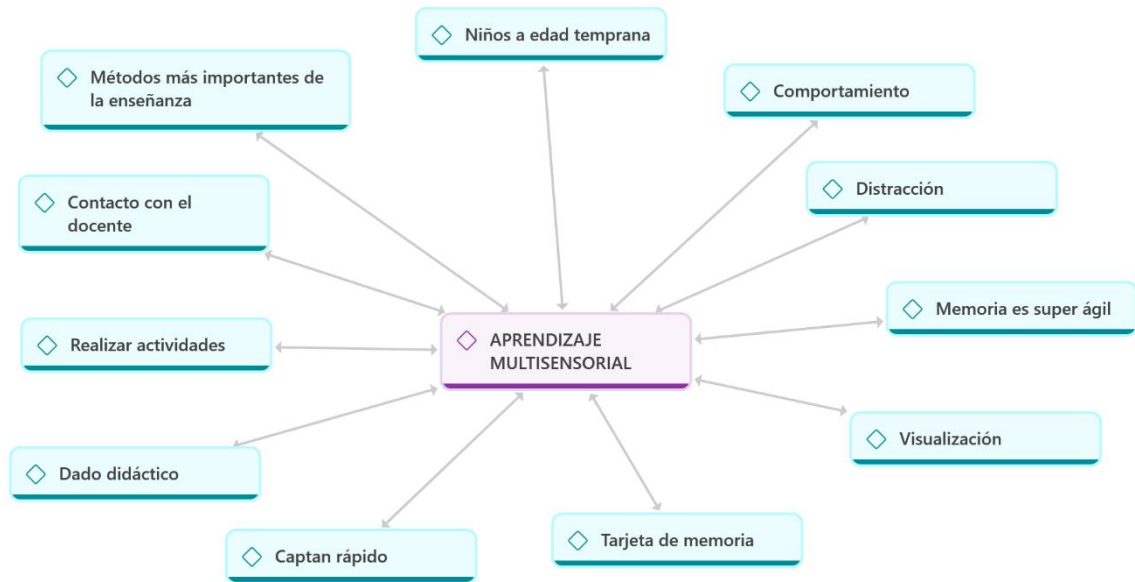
Niños a edad temprana

Métodos más importantes de la enseñanza

Comportamiento

Contacto con el docente

Distracción

Memoria es super ágil

APRENDIZAJE MULTISENSORIAL

Realizar actividades

Visualización

Dado didáctico

Tarjeta de memoria

Captan rápido